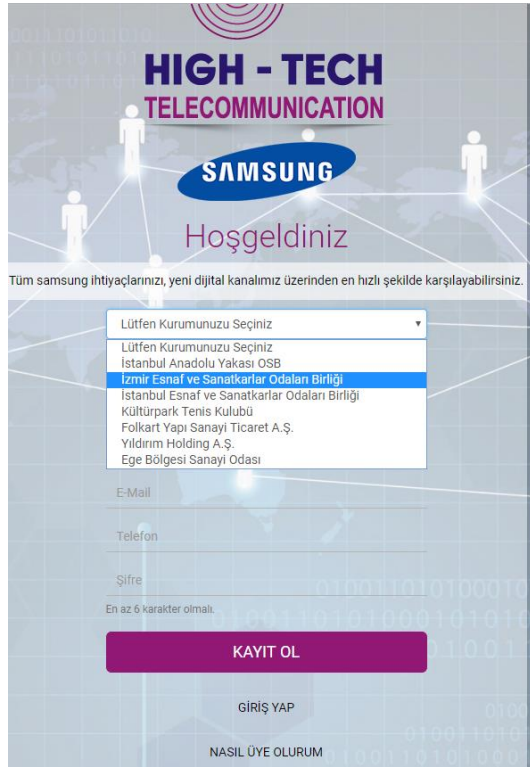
HIGH - TECH
TELECOMMUNICATION

SAMSUNG

Hoşgeldiniz

Tüm samsung ihtiyaçlarınızı, yeni dijital kanalımız üzerinden en hızlı şekilde karşılayabilirsiniz.

Lütfen Kurumunuzu Seçiniz

Lütfen Kurumunuzu Seçiniz
İstanbul Anadolu Yakası OSB
İzmir Esnaf ve Sanatkarlar Odaları Birliği
İstanbul Esnaf ve Sanatkarlar Odaları Birliği
Kültürpark Tenis Kulubü
Folkart Yapı Sanayi Ticaret A.Ş.
Yıldırım Holding A.Ş.
Ege Bölgesi Sanayi Odası

E-Mail

Telefon

Şifre

En az 6 karakter olmalı.

KAYIT OL

GİRİŞ YAP

NASIL ÜYE OLURUM